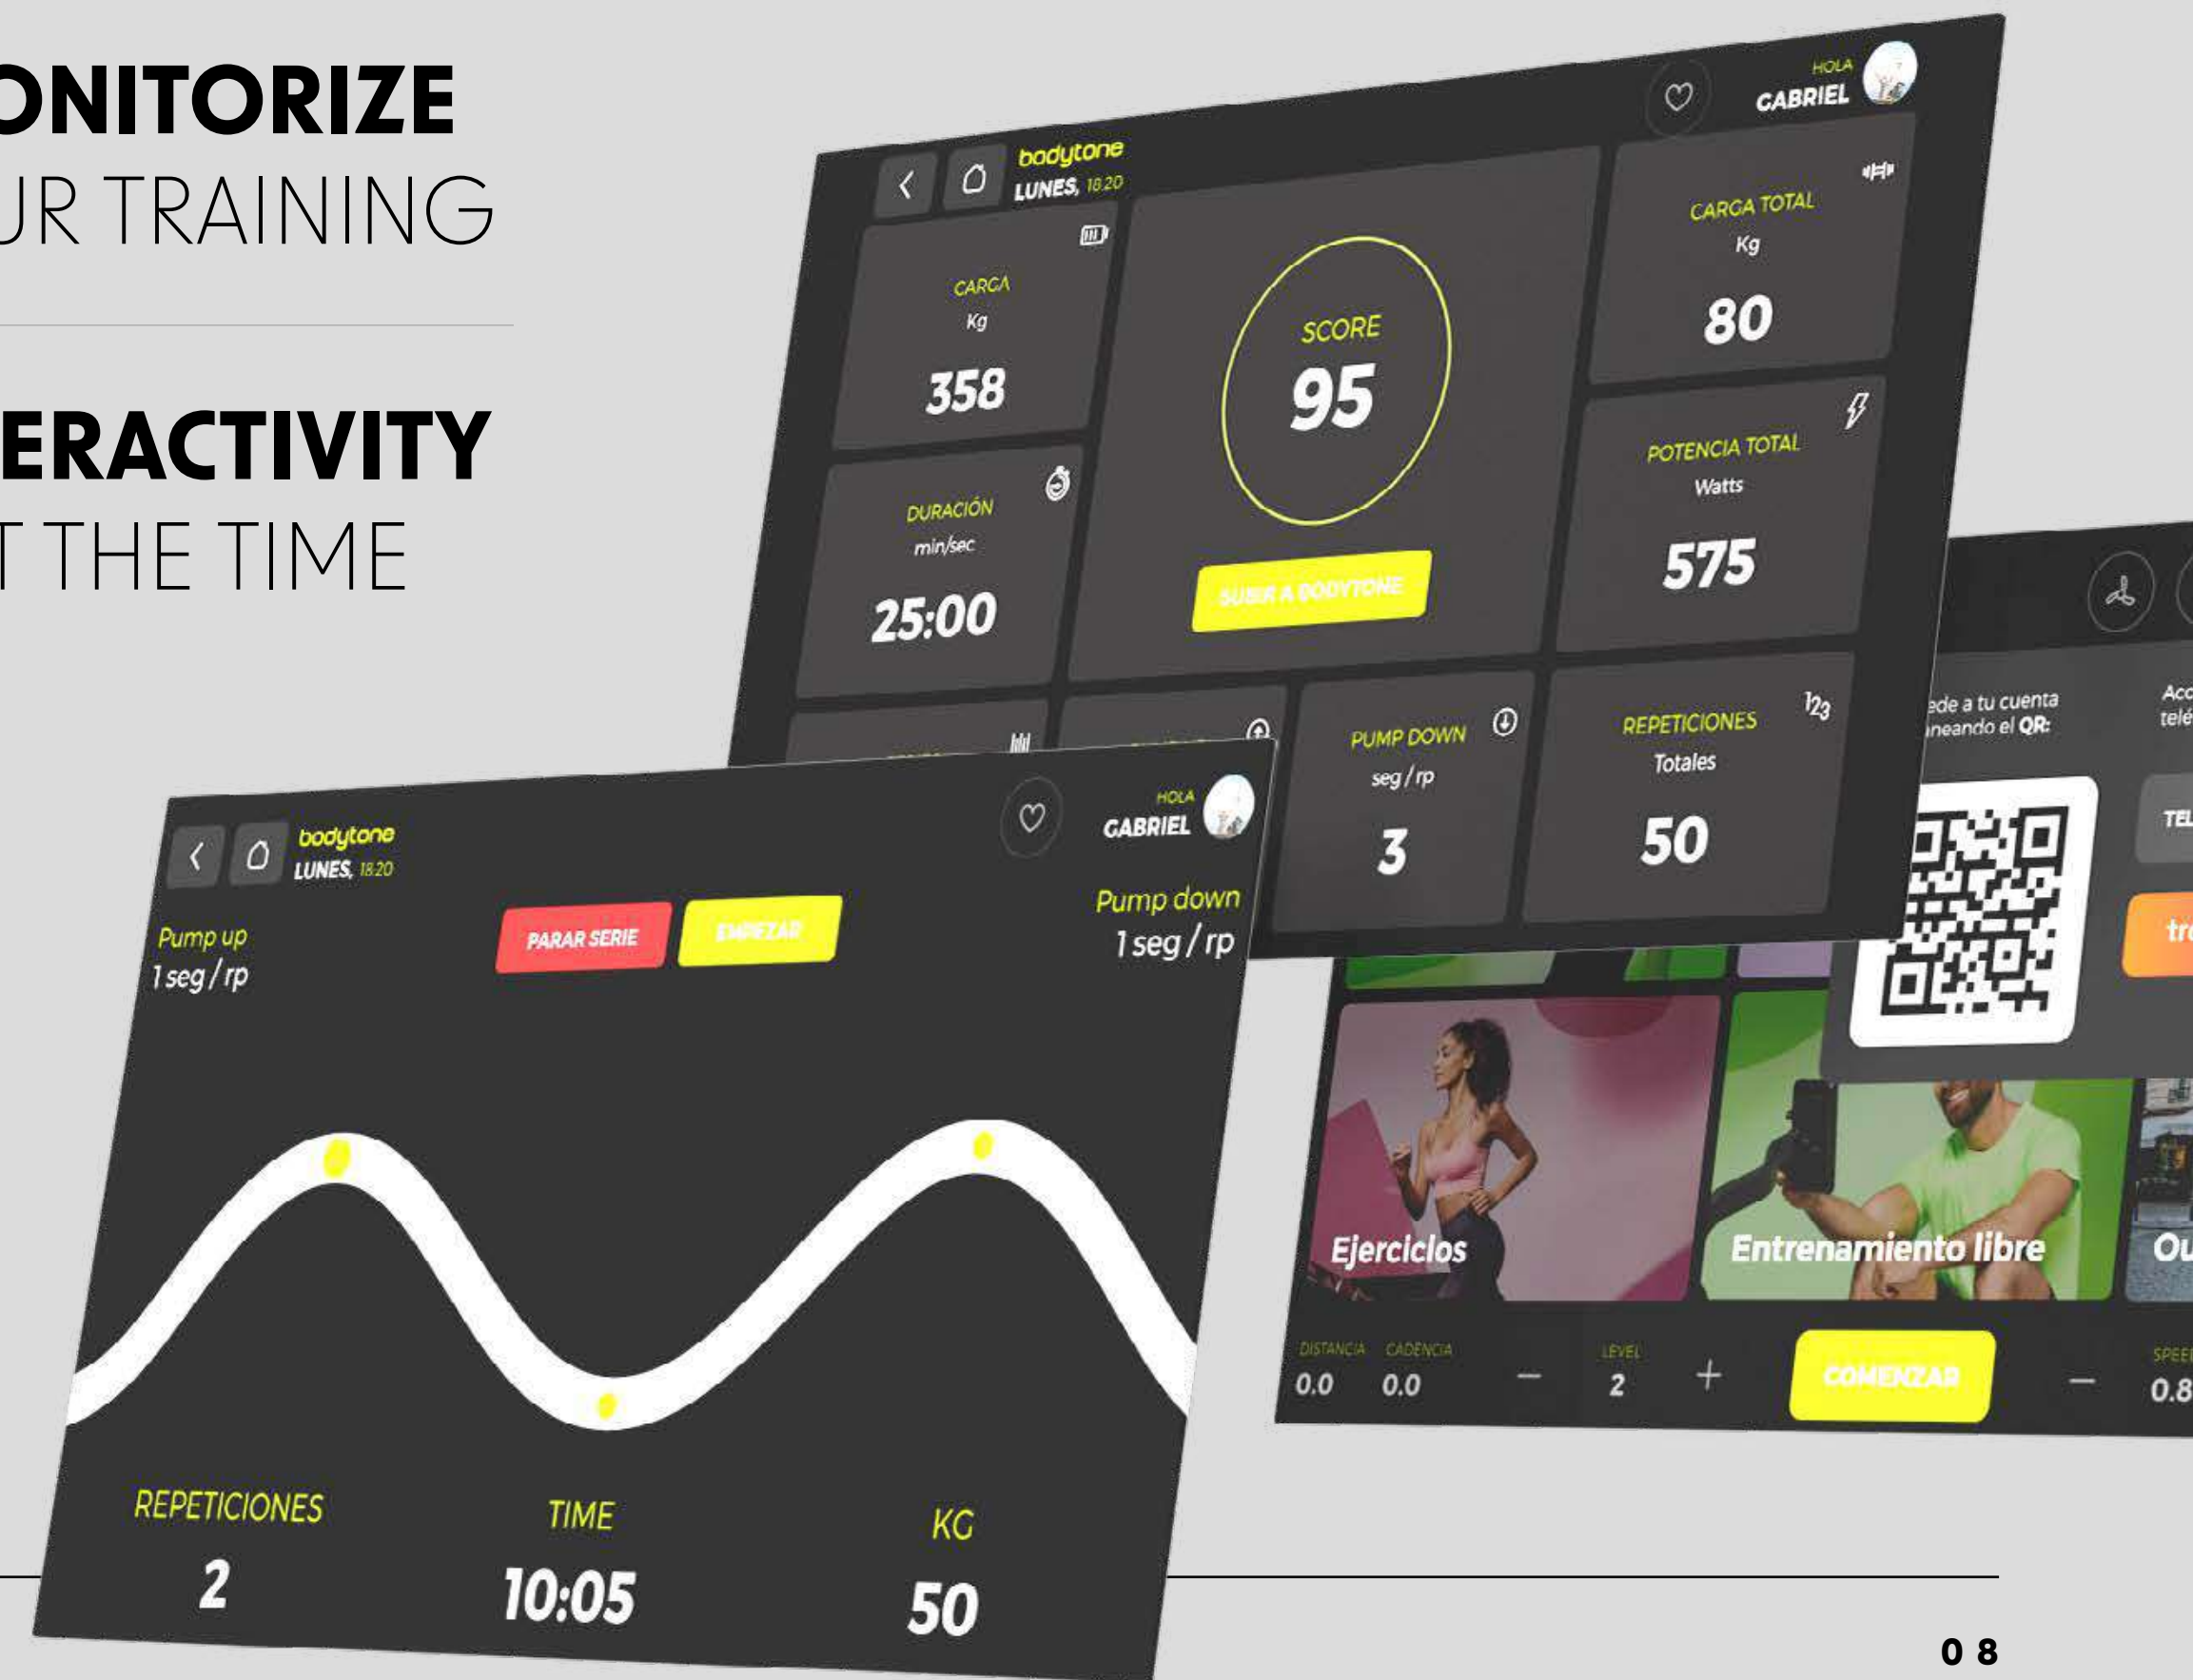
ONITORIZE
JR TRAINING

ERACTIVITY
T THE TIME

HOLA
GABRIEL

bodytone
LUNES, 18:20

CARGA
Kg
358

SCORE
95

SUBIR A BODYTONE

CARGA TOTAL
Kg
80

POTENCIA TOTAL
Watts
575

DURACIÓN
min/sec
25:00

PUMP DOWN
seg / rp
3

REPETICIONES
Totales
50

ede a tu cuenta
neando el QR:

Acc
telé

TEL

tr

Ejercicios

Entrenamiento libre

Ou

DISTANCIA
0.0
CADENCIA
0.0
LEVEL
2
COMENZAR
SPEE
0.8

bodytone
LUNES, 18:20

HOLA
GABRIEL

Pump up
1 seg / rp

PARAR SERIE
EMPEZAR

Pump down
1 seg / rp

REPETICIONES
2
TIME
10:05
KG
50

0 8